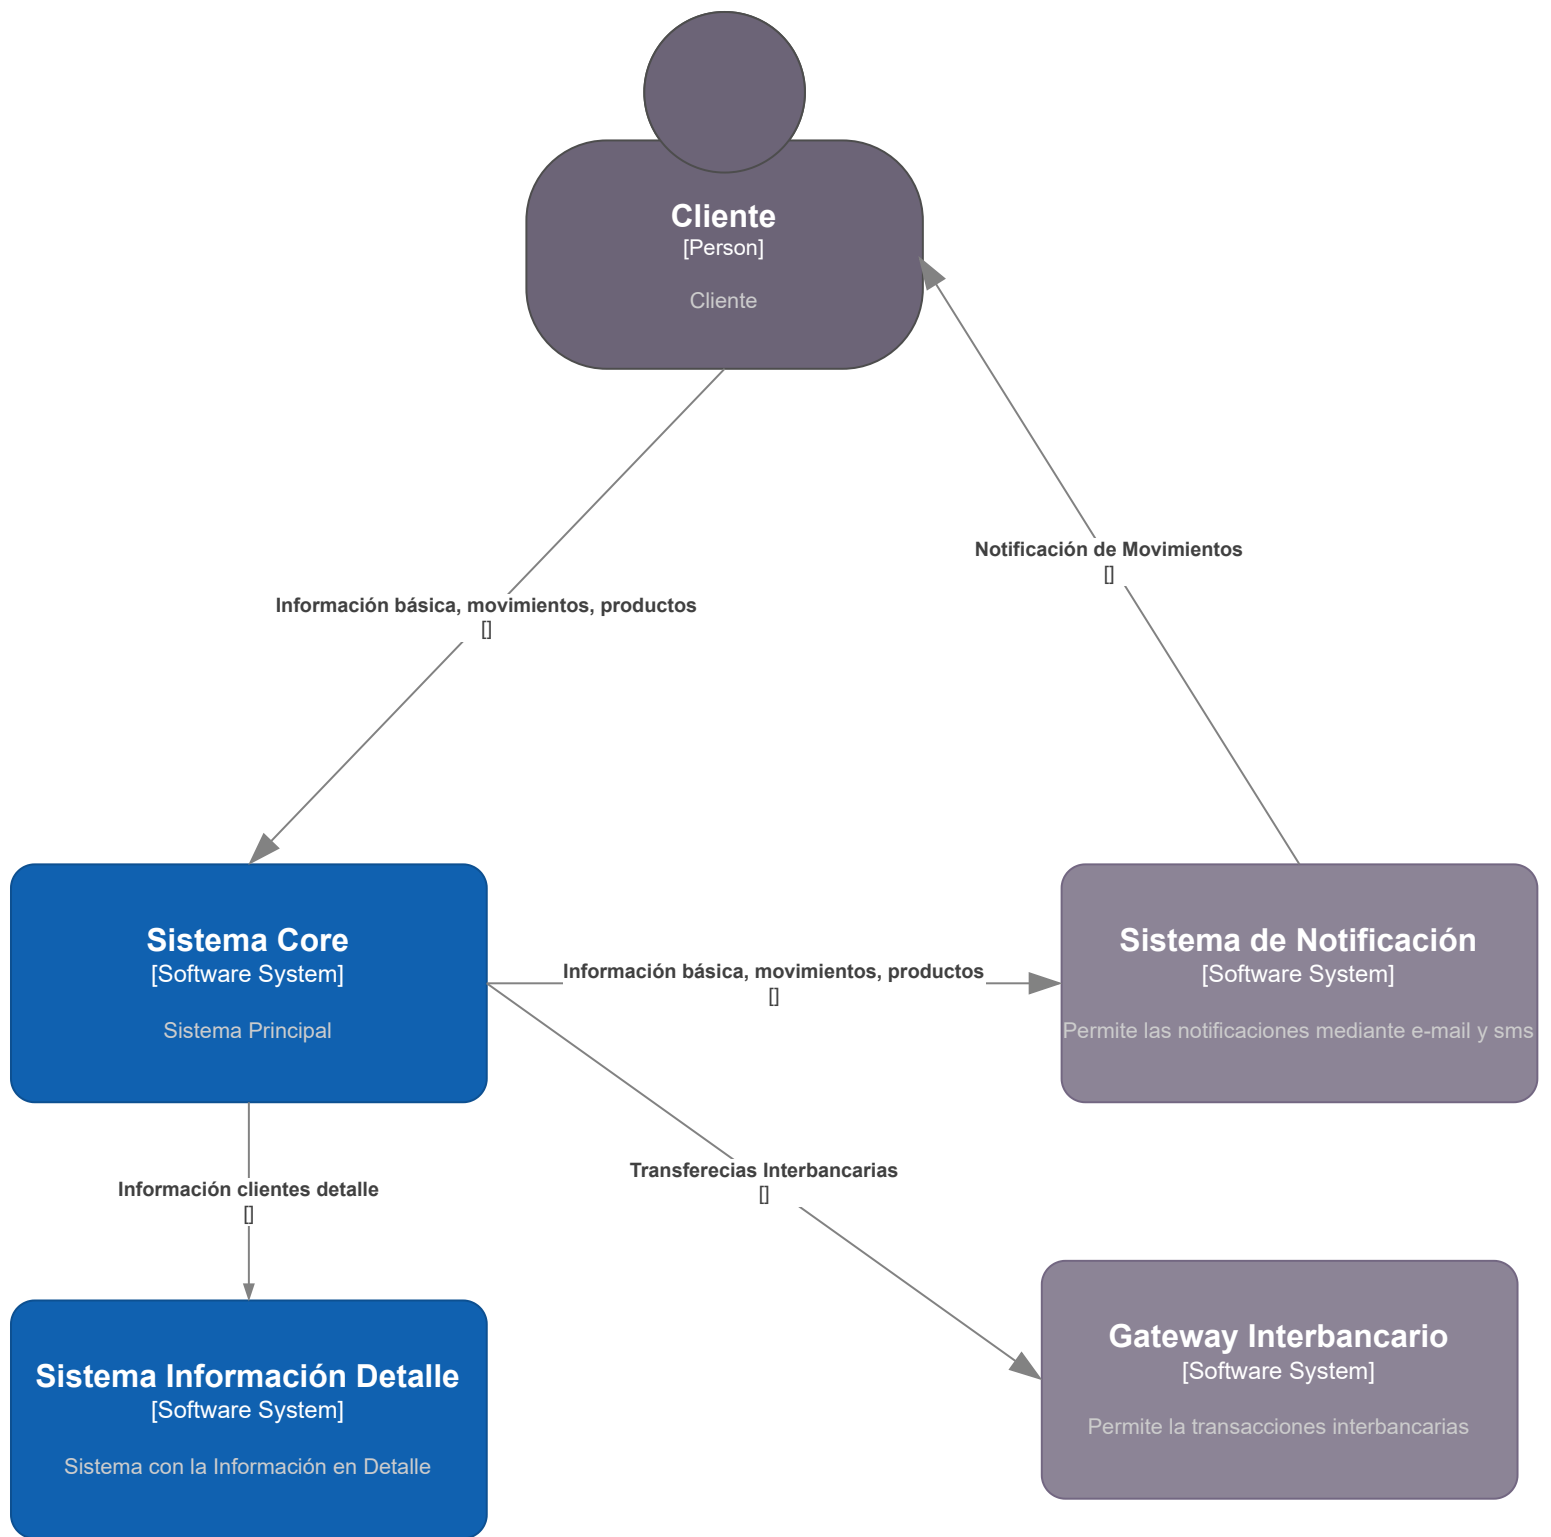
Cliente
[Person]

Cliente

Notificación de Movimientos
[]

Información básica, movimientos, productos
[]

Sistema Core
[Software System]

Sistema Principal

Información básica, movimientos, productos
[]

Sistema de Notificación
[Software System]

Permite las notificaciones mediante e-mail y sms

Información clientes detalle
[]

Transferecias Interbancarias
[]

Sistema Información Detalle
[Software System]

Sistema con la Información en Detalle

Gateway Interbancario
[Software System]

Permite la transacciones interbancarias